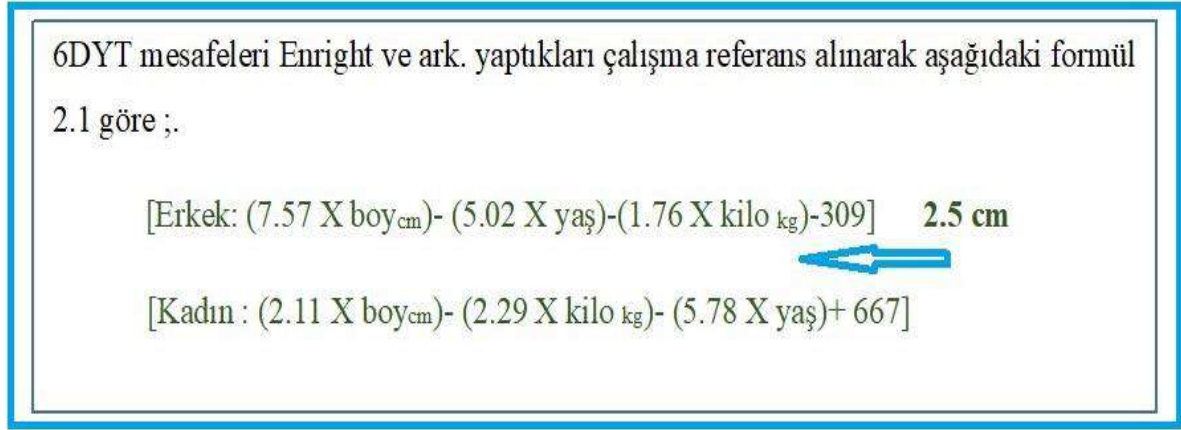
6DYT mesafeleri Enright ve ark. yaptıkları çalışma referans alınarak aşağıdaki formül 2.1 göre ;.

[Erkek: (7.57 X boy$_{cm}$)- (5.02 X yaş)-(1.76 X kilo $_{kg}$)-309] **2.5 cm**

[Kadın : (2.11 X boy$_{cm}$)- (2.29 X kilo $_{kg}$)- (5.78 X yaş)+ 667]